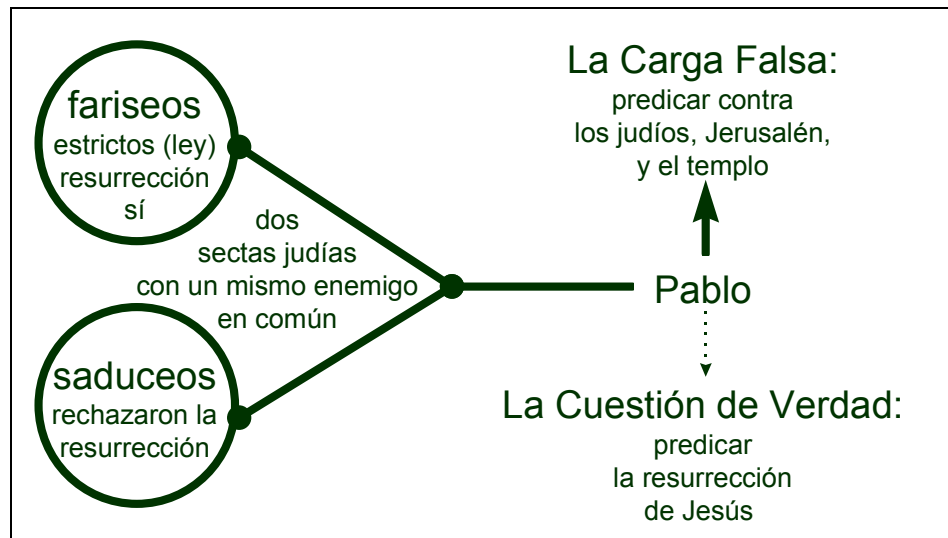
fariseos
estrictos (ley)
resurrección
sí

saduceos
rechazaron la
resurrección

dos
sectas judías
con un mismo enemigo
en común

La Carga Falsa:
predicar contra
los judíos, Jerusalén,
y el templo

Pablo

La Cuestión de Verdad:
predicar
la resurrección
de Jesús